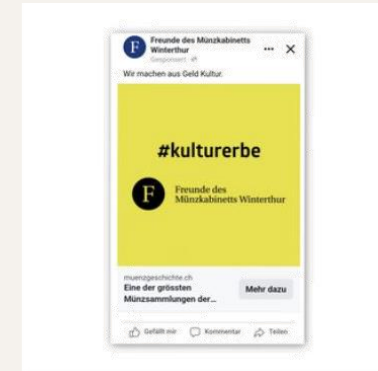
F

Freunde des Münzkabinetts Winterthur

Gesponsert

··· X

Wir machen aus Geld Kultur.

#kulturerbe

F

Freunde des Münzkabinetts Winterthur

muenzgeschichte.ch

Eine der grössten Münzsammlungen der...

Mehr dazu

Gefällt mir

Kommentar

Teilen